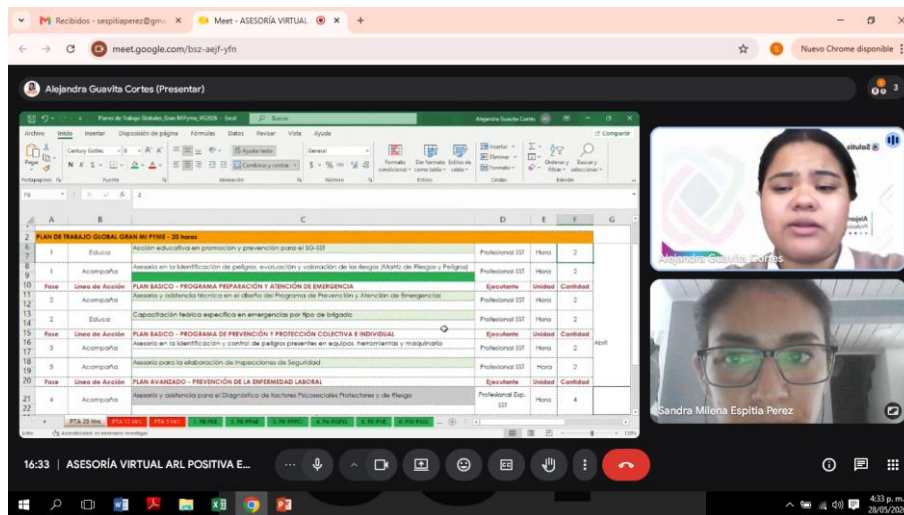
M Recibidos - sespitiaperez@gm... ×
Meet - ASESORÍA VIRTUAL ×
+
meet.google.com/bsz-aejf-yfn
Nuevo Chrome disponible
Alejandra Guavita Cortes (Presentar)
Planes de Trabajo Globales_Gran MiPyme_V02026 - Excel
Buscar
Alejandra Guavita Cortes
Archivo Inicio Insertar Disposición de página Fórmulas Datos Revisar Vista Ayuda
Compartir
Century Gothic
Ajustar texto
General
Combinar y centrar
Formato condicional
Dar formato como tabla
Estilos de celda
Insertar
Eliminar
Formato
Ordenar y filtrar
Buscar y seleccionar
Portapapeles Fuente Alineación Número Estilos Celdas Edición
F6
2

| | A | B | C | D | E | F | G |
|---|---|---|---|---|---|---|---|
| 2 | PLAN DE TRABAJO GLOBAL GRAN MI PYME - 20 horas | | | | | | |
| 6-7 | 1 | Educa | Acción educativa en promocion y prevención para el SG-SST | Profesional SST | Hora | 2 | |
| 8-9 | 1 | Acompaña | Asesoría en la identificación de peligros, evaluación y valoración de los riesgos (Matriz de Riesgos y Peligros) | Profesional SST | Hora | 2 | |
| 10 | Fase | Línea de Acción | PLAN BASICO - PROGRAMA PREPARACIÓN Y ATENCIÓN DE EMERGENCIA | Ejecutante | Unidad | Cantidad | |
| 11-12 | 2 | Acompaña | Asesoría y asistencia técnica en el diseño del Programa de Prevención y Atención de Emergencias | Profesional SST | Hora | 2 | |
| 13-14 | 2 | Educa | Capacitación teórica específica en emergencias por tipo de brigada | Profesional SST | Hora | 2 | |
| 15 | Fase | Línea de Acción | PLAN BASICO - PROGRAMA DE PREVENCIÓN Y PROTECCIÓN COLECTIVA E INDIVIDUAL | Ejecutante | Unidad | Cantidad | |
| 16-17 | 3 | Acompaña | Asesoría en la identificación y control de peligros presentes en equipos, herramientas y maquinaria | Profesional SST | Hora | 2 | Abril |
| 18-19 | 3 | Acompaña | Asesoría para la elaboración de Inspecciones de Seguridad | Profesional SST | Hora | 2 | |
| 20 | Fase | Línea de Acción | PLAN AVANZADO - PREVENCIÓN DE LA ENFERMEDAD LABORAL | Ejecutante | Unidad | Cantidad | |
| 21-22 | 4 | Acompaña | Asesoría y asistencia para el Diagnóstico de factores Psicosociales Protectores y de Riesgo | Profesional Esp. SST | Hora | 4 | |

PTA 20 Hrs. PTA 10 Hrs PTA 5 Hrs 1. PR-PEE 2. PR-PPAE 3. PR-PPPC 4. PR-PEPEL 5. PR-PVE 6. PR-PGO
Listo Accesibilidad: es necesario investigar
Alejandra Guavita Cortes
Sandra Milena Espitia Perez
16:33 | ASESORÍA VIRTUAL ARL POSITIVA E...
4:33 p. m.
28/05/202